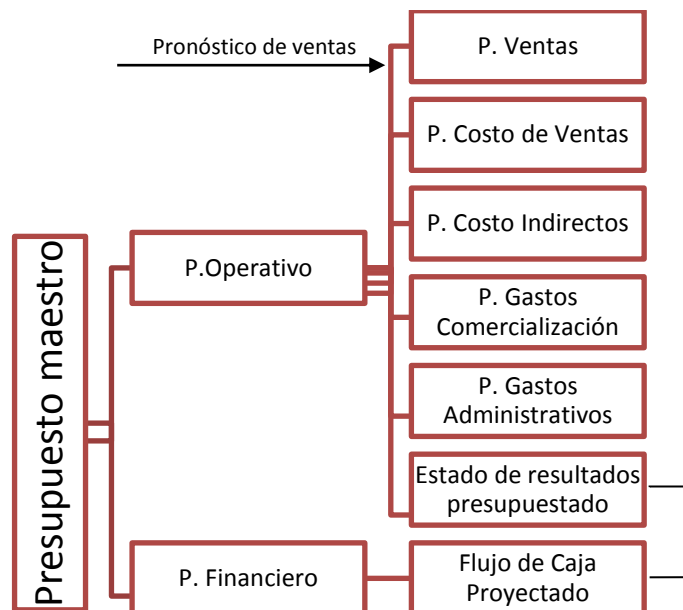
Presupuesto maestro

P.Operativo

P. Financiero

Pronóstico de ventas

P. Ventas

P. Costo de Ventas

P. Costo Indirectos

P. Gastos Comercialización

P. Gastos Administrativos

Estado de resultados presupuestado

Flujo de Caja Proyectado